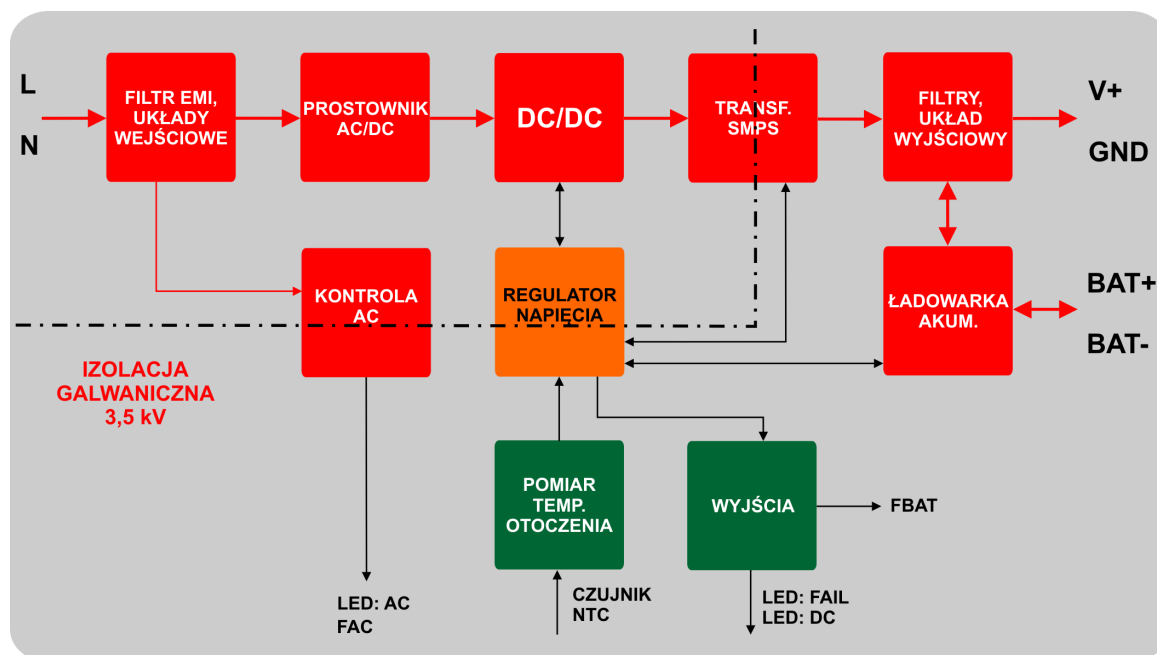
L

N

FILTR EMI, UKŁADY WEJŚCIOWE

PROSTOWNIK AC/DC

DC/DC

TRANSF. SMPS

FILTRY, UKŁAD WYJŚCIOWY

V+

GND

KONTROLA AC

REGULATOR NAPIĘCIA

ŁADOWARKA AKUM.

BAT+

BAT-

IZOLACJA GALWANICZNA 3,5 kV

POMIAR TEMP. OTOCZENIA

WYJŚCIA

FBAT

LED: AC
FAC

CZUJNIK NTC

LED: FAIL
LED: DC